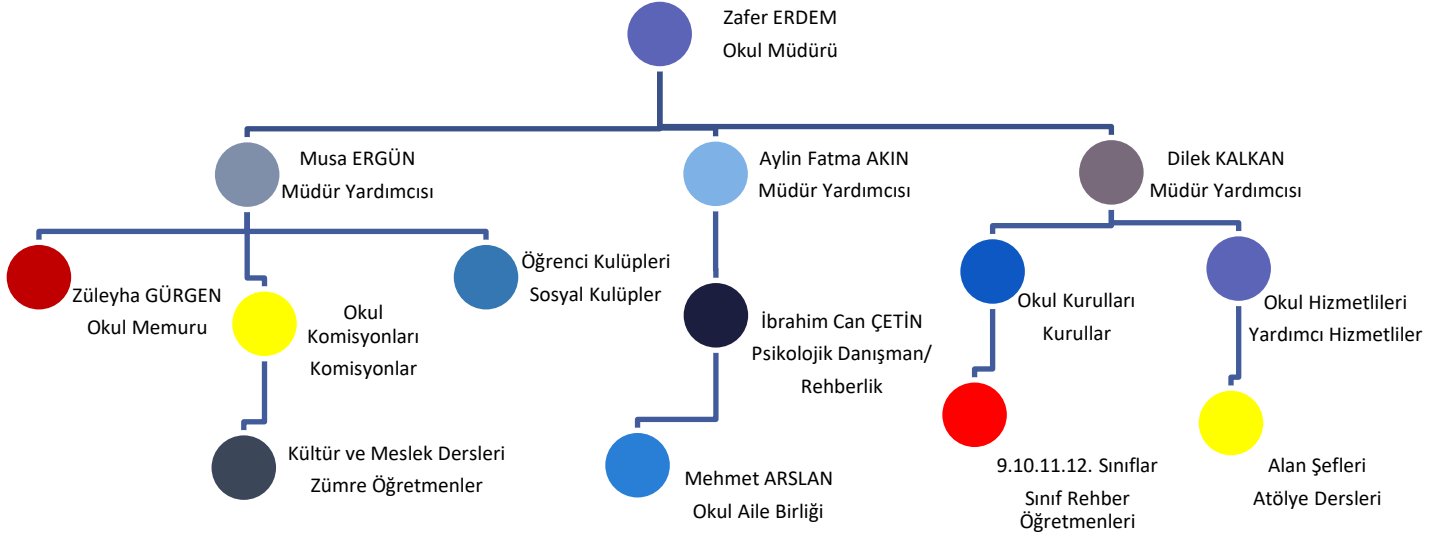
Zafer ERDEM
Okul Müdürü

Musa ERGÜN
Müdür Yardımcısı

Aylin Fatma AKIN
Müdür Yardımcısı

Dilek KALKAN
Müdür Yardımcısı

Züleyha GÜRGEN
Okul Memuru

Okul Komisyonları
Komisyonlar

Öğrenci Kulüpleri
Sosyal Kulüpler

Kültür ve Meslek Dersleri
Zümre Öğretmenler

İbrahim Can ÇETİN
Psikolojik Danışman/
Rehberlik

Mehmet ARSLAN
Okul Aile Birliği

Okul Kurulları
Kurullar

9.10.11.12. Sınıflar
Sınıf Rehber Öğretmenleri

Okul Hizmetlileri
Yardımcı Hizmetliler

Alan Şefleri
Atölye Dersleri